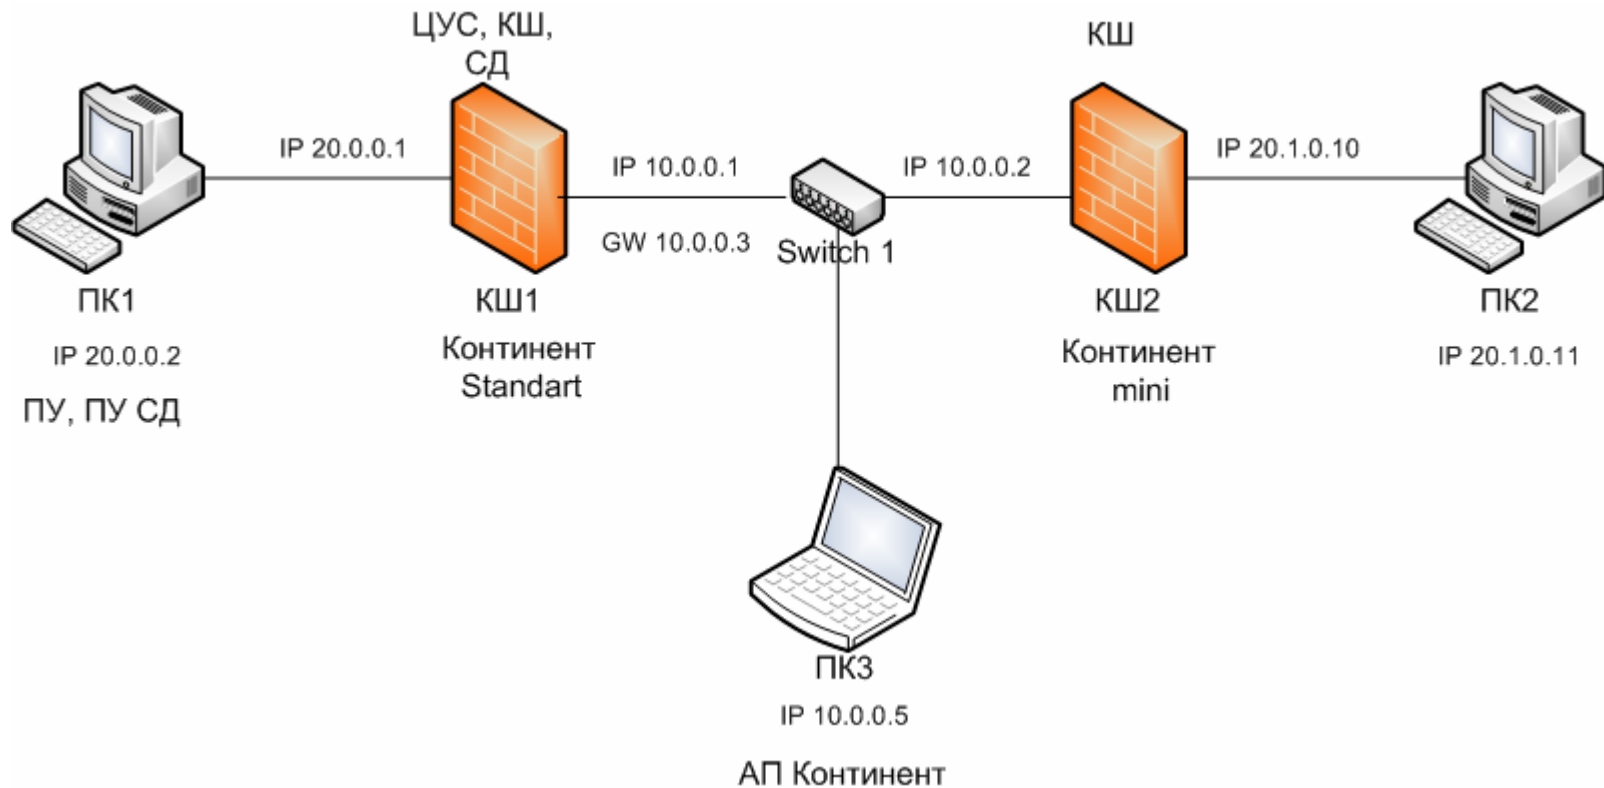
ЦУС, КШ, СД

КШ

IP 20.0.0.1

IP 10.0.0.1

IP 10.0.0.2

IP 20.1.0.10

GW 10.0.0.3

Switch 1

ПК1

IP 20.0.0.2

ПУ, ПУ СД

КШ1

Континент Standart

КШ2

Континент mini

ПК2

IP 20.1.0.11

ПК3

IP 10.0.0.5

АП Континент